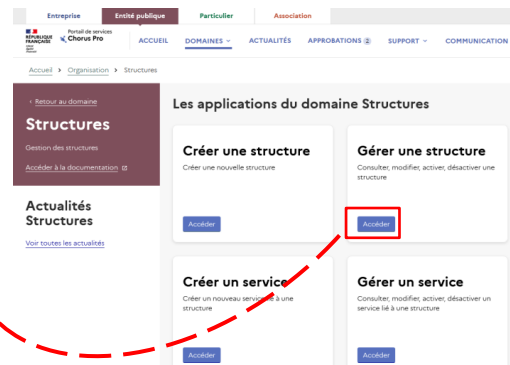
Entreprise | Entité publique | Particulier | Association

RÉPUBLIQUE FRANÇAISE Portail de services Chorus Pro

ACCUEIL DOMAINES ACTUALITÉS APPROBATIONS 2 SUPPORT COMMUNICATION

Accueil > Organisation > Structures

< Retour au domaine

Structures

Gestion des structures

Accéder à la documentation

Actualités Structures

Voir toutes les actualités

Les applications du domaine Structures

Créer une structure

Créer une nouvelle structure

Accéder

Gérer une structure

Consulter, modifier, activer, désactiver une structure

Accéder

Créer un service

Créer un nouveau service lié à une structure

Accéder

Gérer un service

Consulter, modifier, activer, désactiver un service lié à une structure

Accéder